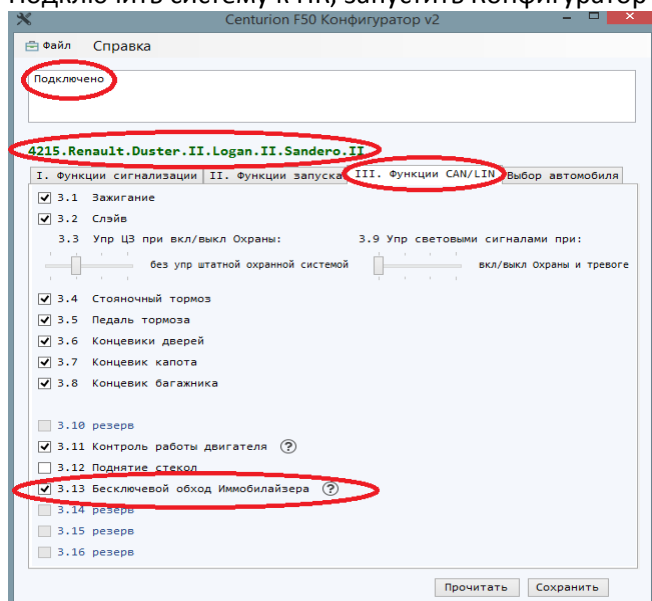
Подключить систему к ПК, запустить конфигуратор

Centurion F50 Конфигуратор v2

Файл Справка

Подключено

4215.Renault.Duster.II.Logan.II.Sandero.II

I. Функции сигнализации | II. Функции запуска | III. Функции CAN/LIN | Выбор автомобиля

3.1 Зажигание
3.2 Слэйв
3.3 Упр ЦЗ при вкл/выкл Охраны:
без упр штатной охранной системой
3.9 Упр световыми сигналами при:
вкл/выкл Охраны и тревоге
3.4 Стояночный тормоз
3.5 Педаль тормоза
3.6 Концевики дверей
3.7 Концевик капота
3.8 Концевик багажника

3.10 резерв
3.11 Контроль работы двигателя ?
3.12 Поднятие стекол
3.13 Бесключевой обход Иммобилайзера ?
3.14 резерв
3.15 резерв
3.16 резерв

Прочитать Сохранить